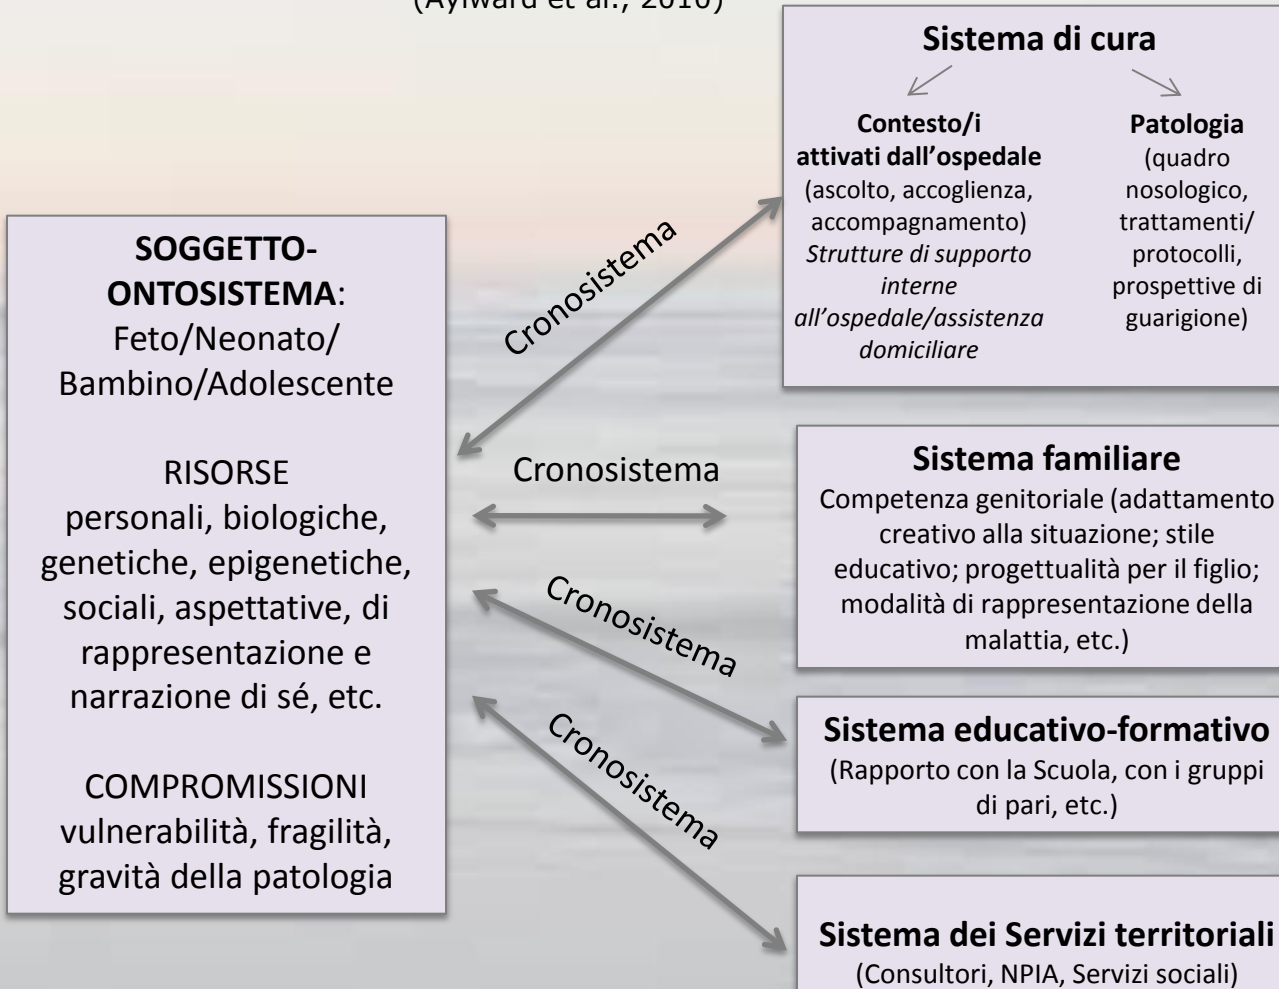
(Aylward et al., 2010)

SOGGETTO-ONTOSISTEMA:
Feto/Neonato/ Bambino/Adolescente

RISORSE
personali, biologiche, genetiche, epigenetiche, sociali, aspettative, di rappresentazione e narrazione di sé, etc.

COMPROMISSIONI
vulnerabilità, fragilità, gravità della patologia

Cronosistema

Cronosistema

Cronosistema

Cronosistema

Sistema di cura

Contesto/i attivati dall'ospedale
(ascolto, accoglienza, accompagnamento)
*Strutture di supporto interne all'ospedale/assistenza domiciliare*

Patologia
(quadro nosologico, trattamenti/ protocolli, prospettive di guarigione)

Sistema familiare
Competenza genitoriale (adattamento creativo alla situazione; stile educativo; progettualità per il figlio; modalità di rappresentazione della malattia, etc.)

Sistema educativo-formativo
(Rapporto con la Scuola, con i gruppi di pari, etc.)

Sistema dei Servizi territoriali
(Consultori, NPIA, Servizi sociali)